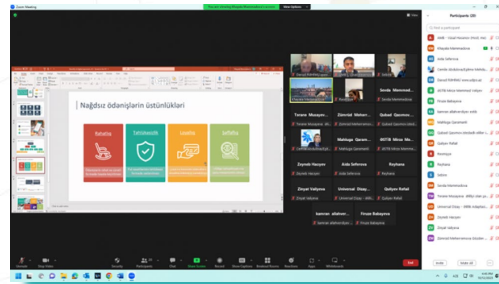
Zoom Meeting

Nağdsız ödənişlərin üstünlükləri

Rahatlıq

Təhlükəsizlik

Sürətlilik

Şəffaflıq

Participants (30)

Tarana Musayev...

Zümrüd Məhər...

Qabail Qasımo...

Sevda Məmməd...

Zeynab Haciyev

Aida Səfərova

Reyhana

Ziniyat Vəliyeva

Universal Ekop...

Qafqaz Rafail

kəmran əlizamanov

Firuze Babayeva

Mute

Start Video

Security

Participants

Chat

Share Screen

Record

Reactions

Apps

Whiteboards

End